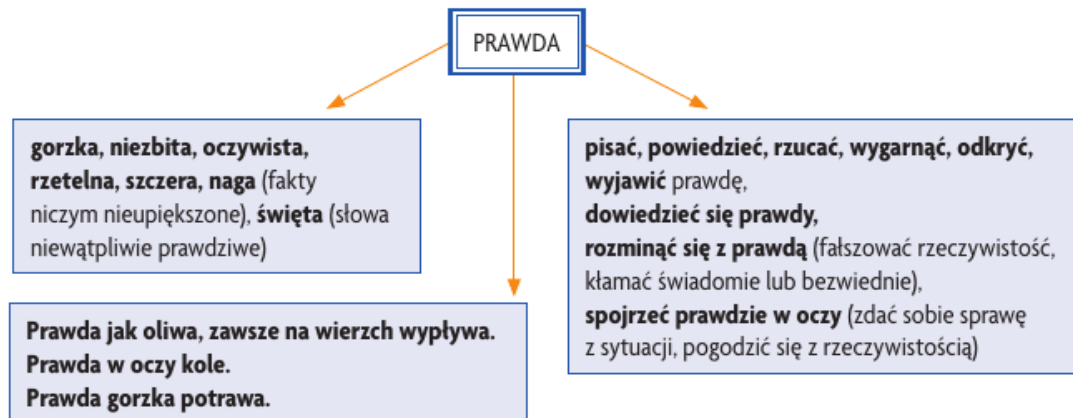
PRAWDA

**gorzka**, **niezbita**, **oczywista**, **rzetelna**, **szczera**, **naga** (fakty niczym nieupiększone), **święta** (słowa niewątpliwie prawdziwe)

**Prawda jak oliwa, zawsze na wierzch wypływa.**
**Prawda w oczy kole.**
**Prawda gorzka potrawa.**

**pisać**, **powiedzieć**, **rzucać**, **wygarnąć**, **odkryć**, **wyjawić** prawdę,
**dowiedzieć się prawdy**,
**rozminąć się z prawdą** (fałszować rzeczywistość, kłamać świadomie lub bezwiednie),
**spojrzeć prawdzie w oczy** (zdać sobie sprawę z sytuacji, pogodzić się z rzeczywistością)